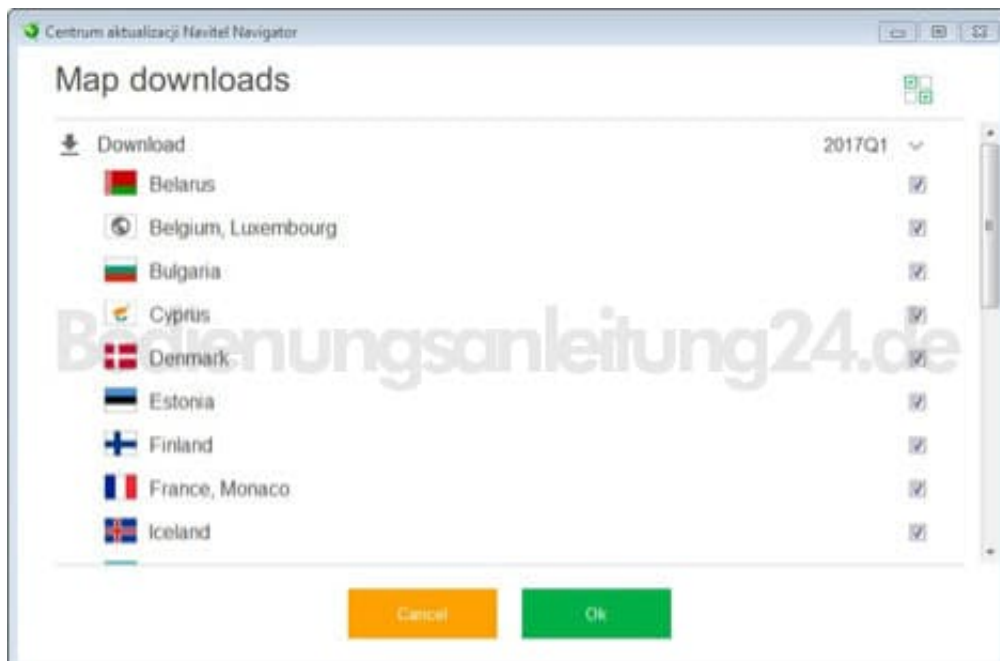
Centrum aktualizacji Navitel Navigator

Map downloads

Download 2017Q1

Belarus

Belgium, Luxembourg

Bulgaria

Cyprus

Denmark

Estonia

Finland

France, Monaco

Iceland

Bedienungsanleitung24.de

Cancel

Ok